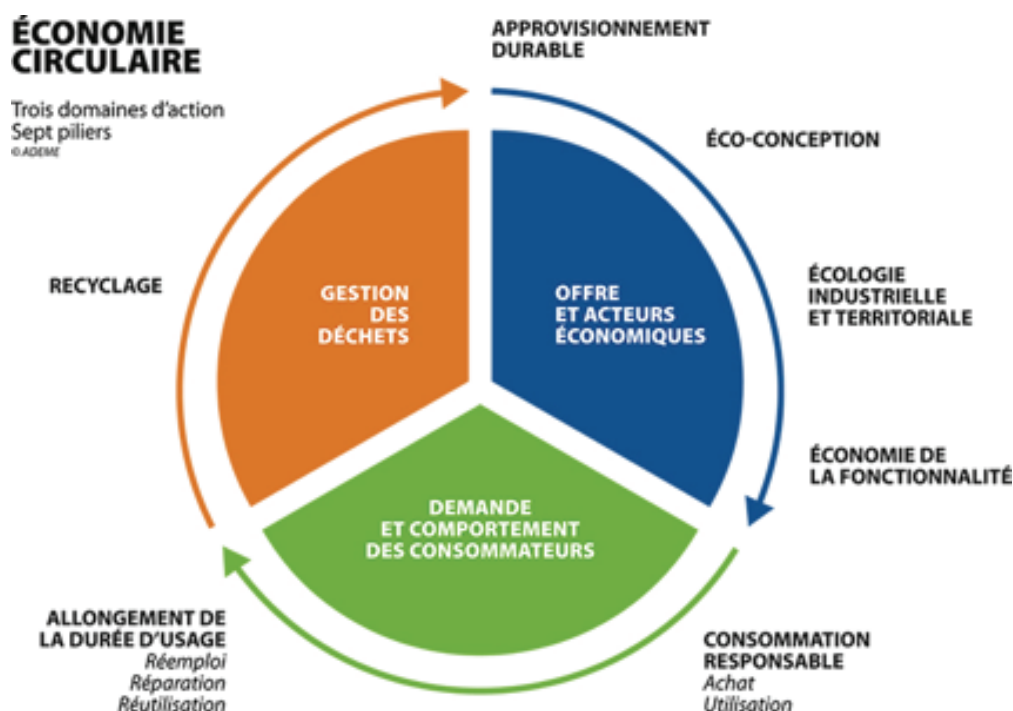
ÉCONOMIE CIRCULAIRE

Trois domaines d'action
Sept piliers
© ADEME

APPROVISIONNEMENT DURABLE

ÉCO-CONCEPTION

ÉCOLOGIE INDUSTRIELLE ET TERRITORIALE

ÉCONOMIE DE LA FONCTIONNALITÉ

CONSOMMATION RESPONSABLE
Achat
Utilisation

ALLONGEMENT DE LA DURÉE D'USAGE
Réemploi
Réparation
Réutilisation

RECYCLAGE

GESTION DES DÉCHETS

OFFRE ET ACTEURS ÉCONOMIQUES

DEMANDE ET COMPORTEMENT DES CONSOMMATEURS